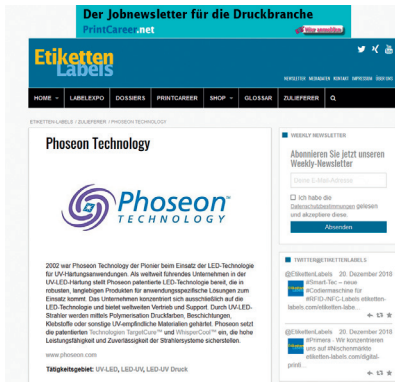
Der Jobnewsletter für die Druckbranche
PrintCareer.net
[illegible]

Etiketten Labels

NEWSLETTER MEDIADATEN KONTAKT IMPRESSUM DATENSCHUTZ

HOME LABELEXPO DOSSIERS PRINTCAREER SHOP GLOSSAR ZULIEFERER

ETIKETTEN-LABELS / ZULIEFERER / PHOSEON TECHNOLOGY

Phoseon Technology

Phoseon TECHNOLOGY

2002 war Phoseon Technology der Pionier beim Einsatz der LED-Technologie für UV-Härtungsanwendungen. Als weltweit führendes Unternehmen in der UV-LED-Härtung stellt Phoseon patentierte LED-Technologie bereit, die in robusten, langlebigen Produkten für anwendungsspezifische Lösungen zum Einsatz kommt. Das Unternehmen konzentriert sich ausschließlich auf die LED-Technologie und bietet weltweiten Vertrieb und Support. Durch UV-LED-Strahler werden mittels Polymerisation Druckfarben, Beschichtungen, Klebstoffe oder sonstige UV-empfindliche Materialien gehärtet. Phoseon setzt die patentierten Technologien TargetCure™ und WhisperCool™ ein, die hohe Leistungsfähigkeit und Zuverlässigkeit der Strahlersysteme sicherstellen.

www.phoseon.com

Tätigkeitsgebiet: UV-LED, LED-UV, LED-UV Druck

WEEKLY NEWSLETTER

Abonnieren Sie jetzt unseren Weekly-Newsletter

Deine E-Mail-Adresse

Ich habe die Datenschutzbestimmungen gelesen und akzeptiere diese.

Absenden

TWITTER@ETIKETTENLABELS

@EtikettenLabels 20. Dezember 2018
#Smart-Tec – neue #Codiermaschine für #RFID-/NFC-Labels etiketten-labels.com/etiketten-labe...

@EtikettenLabels 20. Dezember 2018
#Primera - Wir konzentrieren uns auf #Hochenmärkte etiketten-labels.com/digital-print...